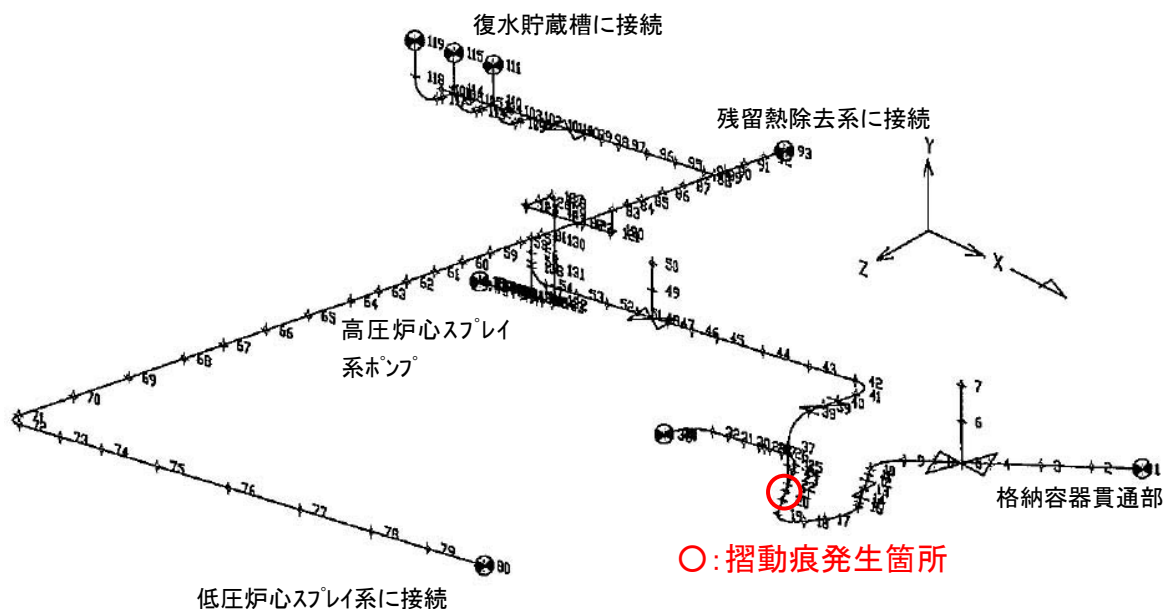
復水貯蔵槽に接続

残留熱除去系に接続

高圧炉心スプレイ系ポンプ

格納容器貫通部

低圧炉心スプレイ系に接続

○:摺動痕発生箇所

Y
Z
X

119 115 111 118 110 93 92 91 90 89 88 87 86 85 84 83 97 96 95 59 60 61 62 63 64 65 66 67 68 69 70 71 72 73 74 75 76 77 78 79 80 53 52 51 50 49 48 47 46 45 44 43 42 41 40 39 38 37 36 35 34 33 32 31 30 29 28 27 26 25 24 23 22 21 20 19 18 17 16 15 14 13 12 11 10 9 8 7 6 5 4 3 2 1 131 130 100 103 102 101 99 98